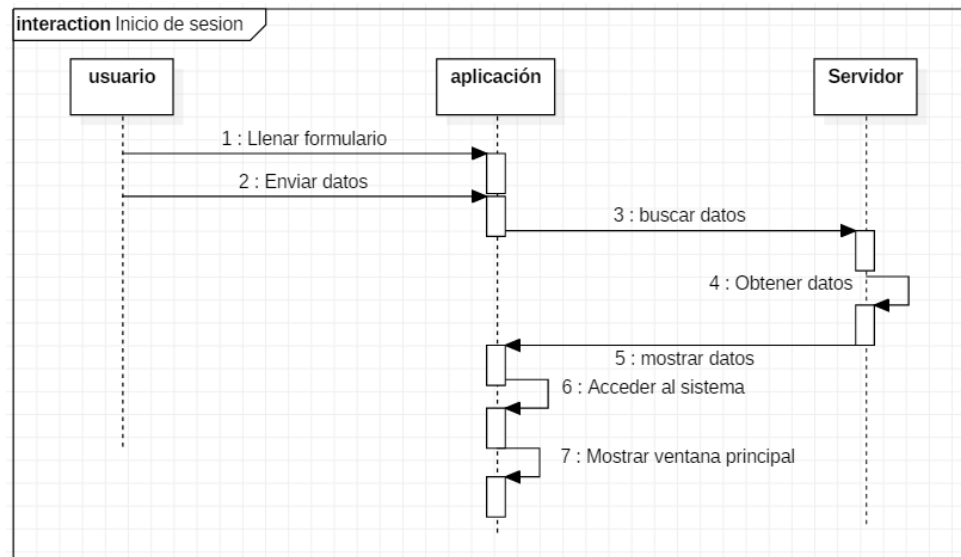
interaction Inicio de sesion

usuario

aplicación

Servidor

1 : Llenar formulario

2 : Enviar datos

3 : buscar datos

4 : Obtener datos

5 : mostrar datos

6 : Acceder al sistema

7 : Mostrar ventana principal